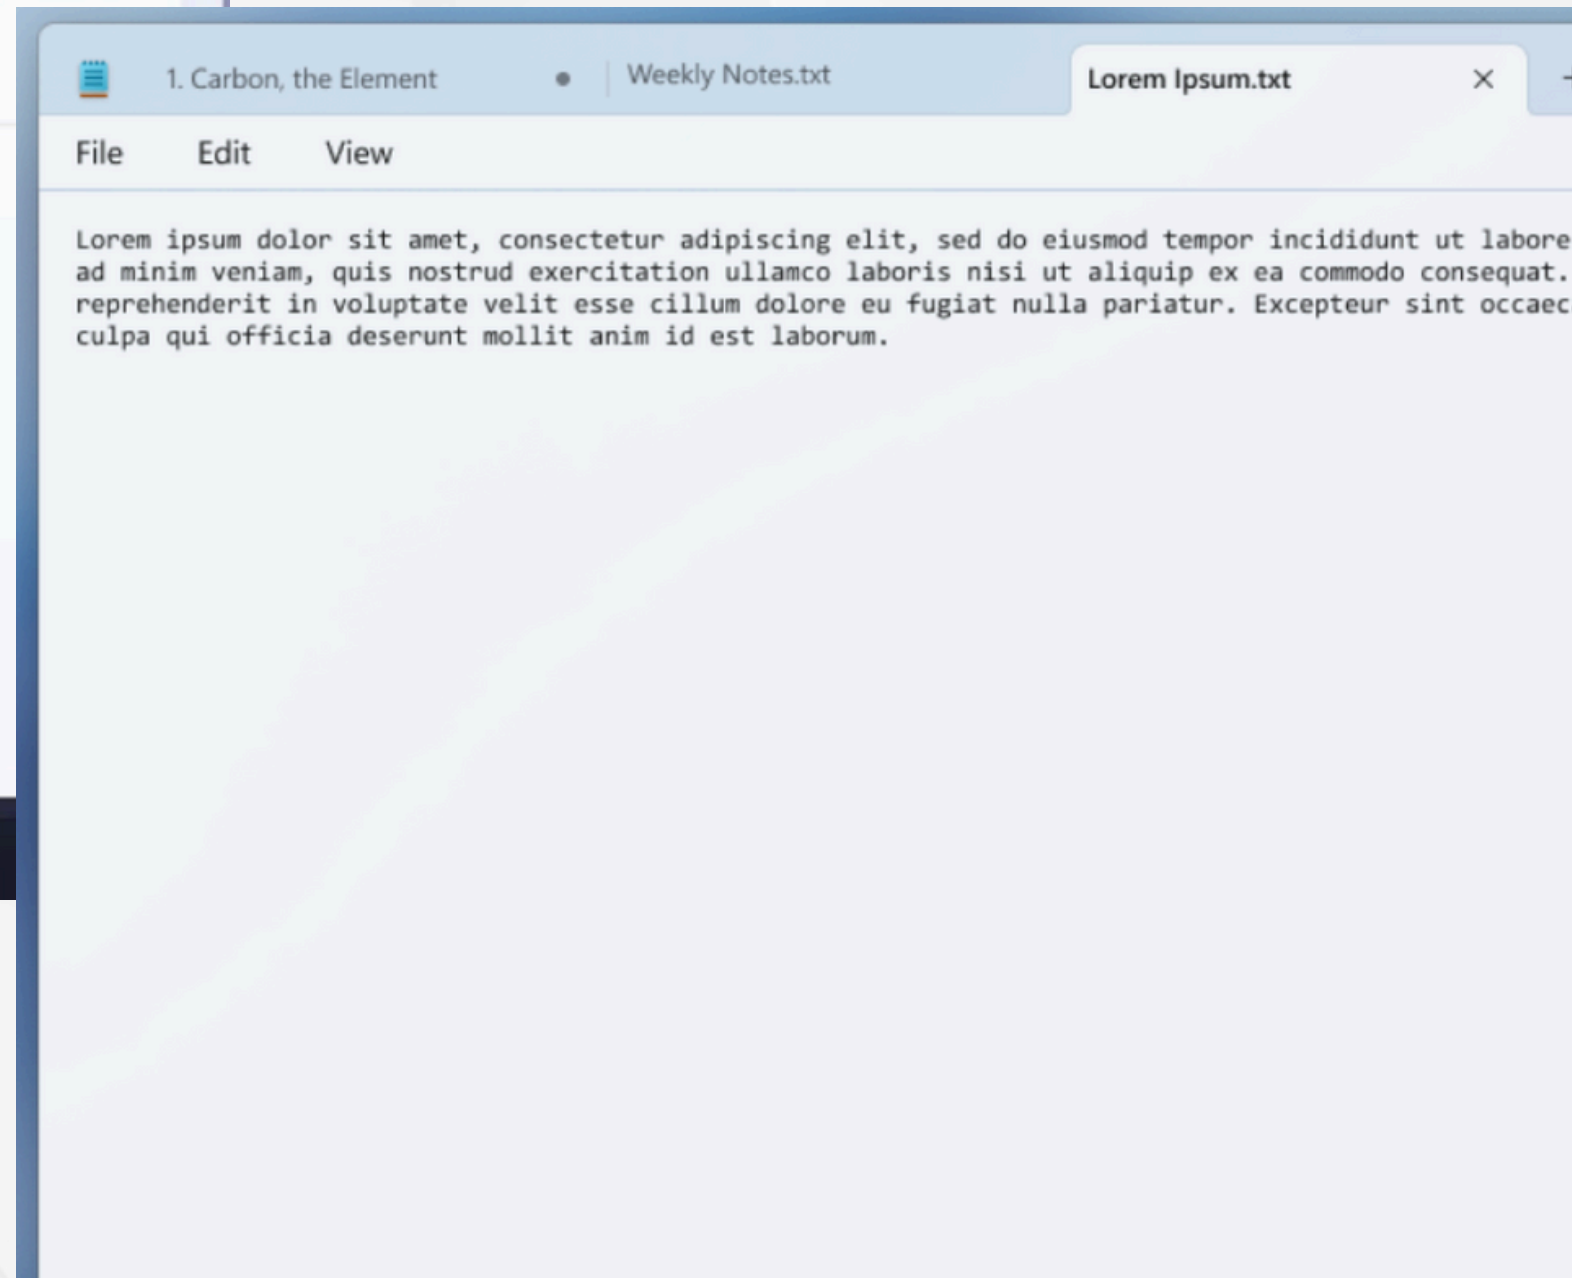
1. Carbon, the Element

Weekly Notes.txt

Lorem Ipsum.txt

File Edit View

Lorem ipsum dolor sit amet, consectetur adipiscing elit, sed do eiusmod tempor incididunt ut labore
ad minim veniam, quis nostrud exercitation ullamco laboris nisi ut aliquip ex ea commodo consequat.
reprehenderit in voluptate velit esse cillum dolore eu fugiat nulla pariatur. Excepteur sint occaec
culpa qui officia deserunt mollit anim id est laborum.